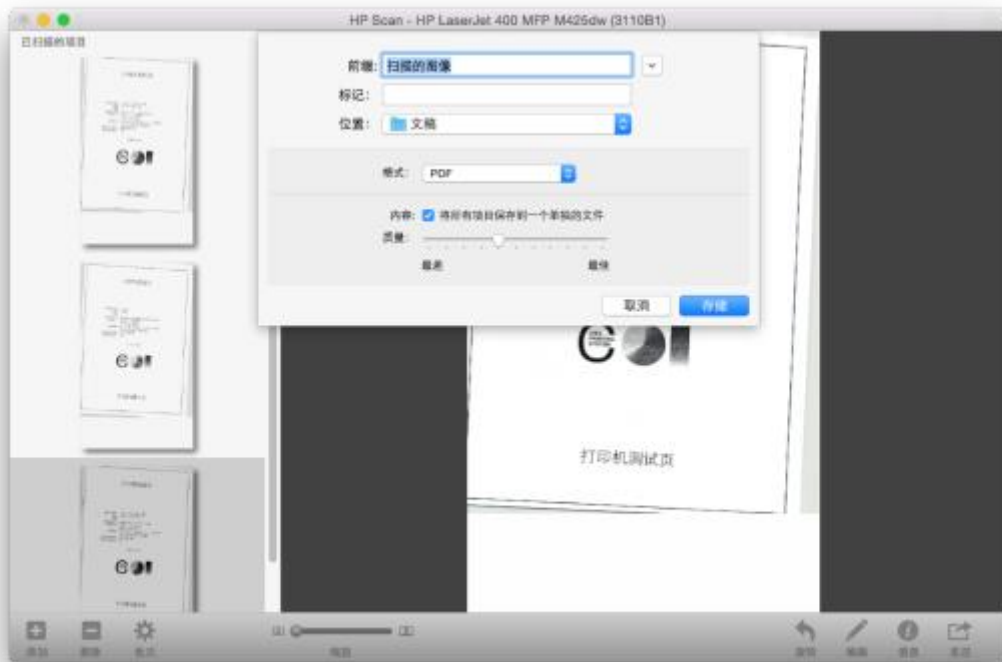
HP Scan - HP LaserJet 400 MFP M425dw (3110B1)

已扫描的项目

前缀: 扫描的图像
标记:
位置: 文稿

格式: PDF

内容: 将所有项目保存到一个单独的文件
质量:
最差 最佳

取消 存储

打印机测试页

添加 删除 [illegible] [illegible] 旋转 编辑 信息 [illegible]